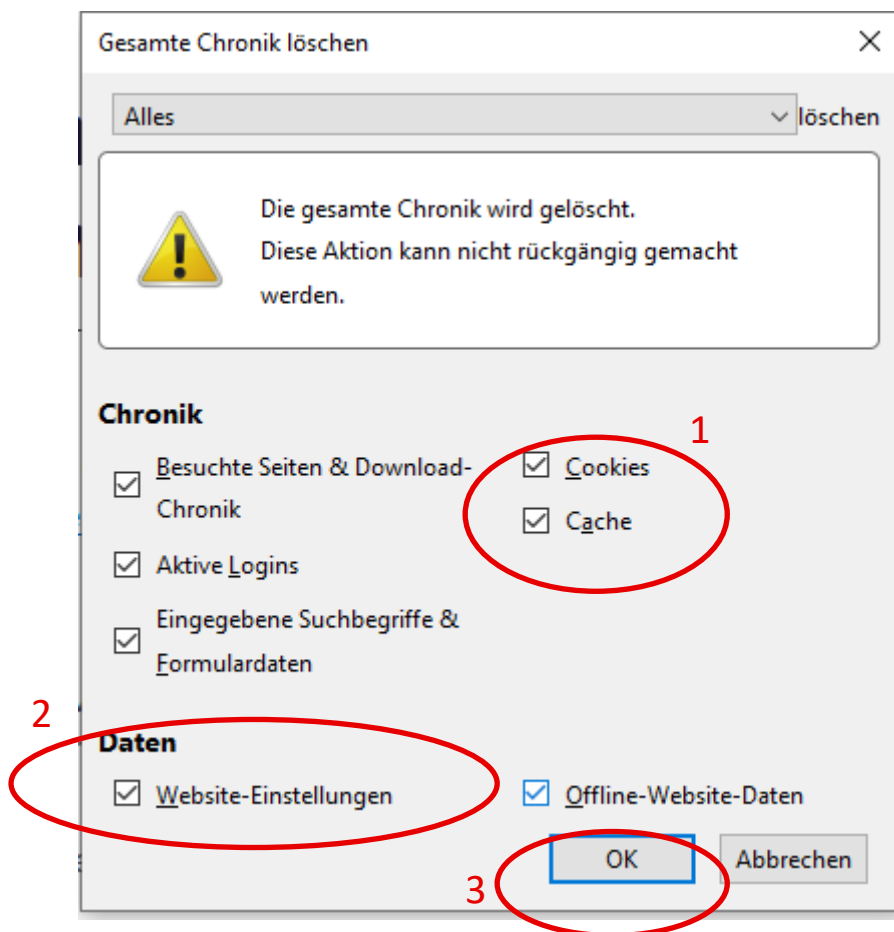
Gesamte Chronik löschen

Alles löschen

Die gesamte Chronik wird gelöscht.
Diese Aktion kann nicht rückgängig gemacht werden.

Chronik

1

Besuchte Seiten & Download-Chronik

Cookies

Cache

Aktive Logins

Eingegebene Suchbegriffe & Formulardaten

2

Daten

Website-Einstellungen

Offline-Website-Daten

OK

Abbrechen

3